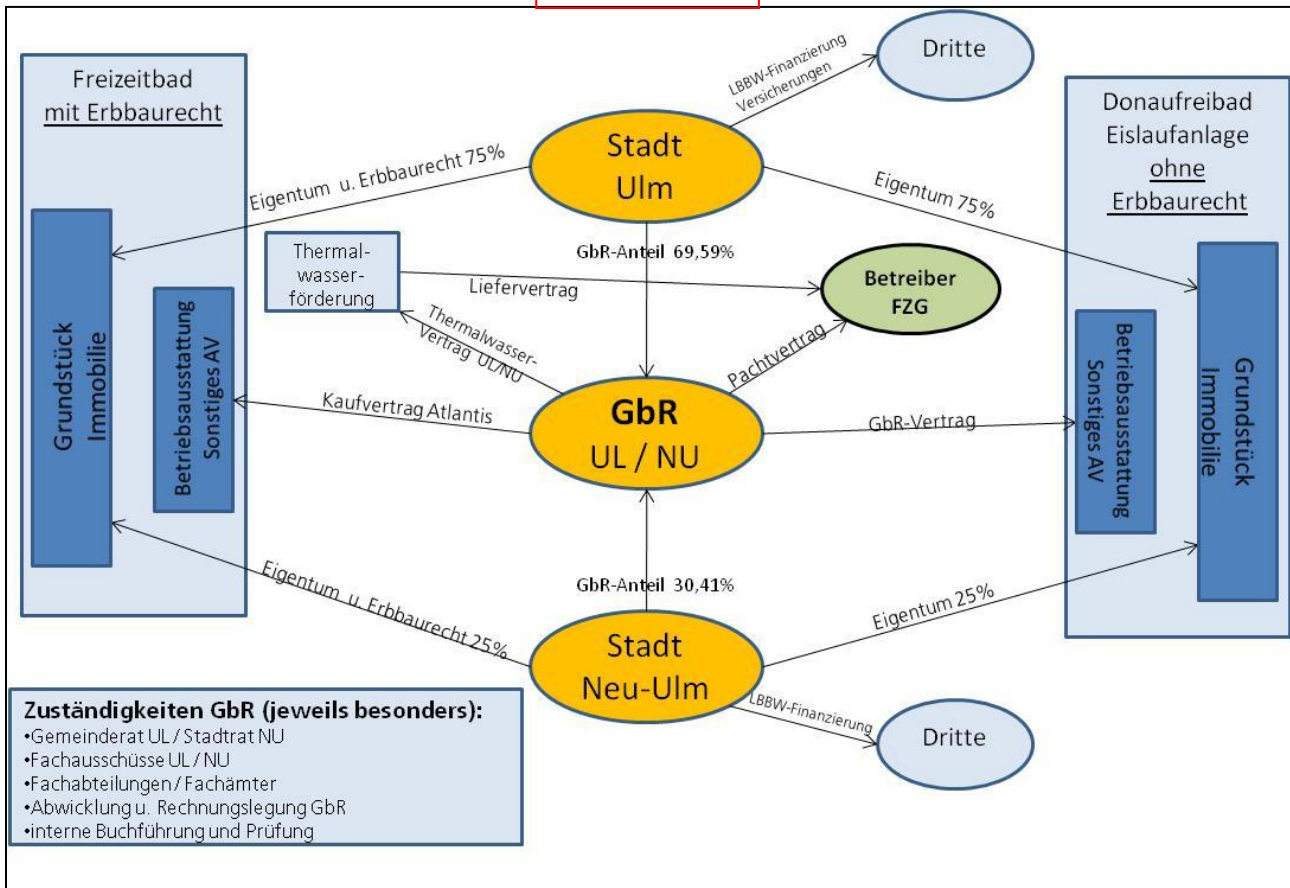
Freizeitbad
mit Erbbaurecht

Grundstück
Immobilie

Betriebsausstattung
Sonstiges AV

Dritte

LBBW-Finanzierung
Versicherungen

Stadt
Ulm

Eigentum u. Erbbaurecht 75%

Eigentum 75%

Donaufreibad
Eislaufanlage
ohne
Erbbaurecht

Grundstück
Immobilie

Betriebsausstattung
Sonstiges AV

Thermalwasserförderung

GbR-Anteil 69,59%

Liefervertrag

Betreiber
FZG

Thermalwasser-Vertrag UL/NU

Pachtvertrag

Kaufvertrag Atlantis

GbR
UL / NU

GbR-Vertrag

GbR-Anteil 30,41%

Eigentum u. Erbbaurecht 25%

Eigentum 25%

Stadt
Neu-Ulm

LBBW-Finanzierung

Dritte

Zuständigkeiten GbR (jeweils besonders):
•Gemeinderat UL / Stadtrat NU
•Fachausschüsse UL / NU
•Fachabteilungen / Fachämter
•Abwicklung u. Rechnungslegung GbR
•interne Buchführung und Prüfung